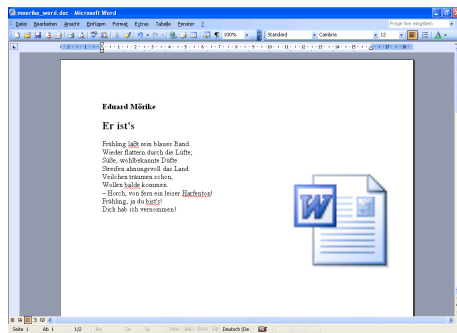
moerike_word.doc - Microsoft Word

Datei Bearbeiten Ansicht Einfügen Format Extras Tabelle Fenster ?

Frage hier eingeben

100% Standard Cambria 12

Eduard Mörike

Er ist's

Frühling läßt sein blaues Band
Wieder flattern durch die Lüfte;
Süße, wohlbekannte Düfte
Streifen ahnungsvoll das Land.
Veilchen träumen schon,
Wollen balde kommen.
– Horch, von fern ein leiser Harfenton!
Frühling, ja du bist's!
Dich hab ich vernommen!

Seite 1 Ab 1 1/2 Bei Ze Sp MAK ÄND ERW ÜB Deutsch (De